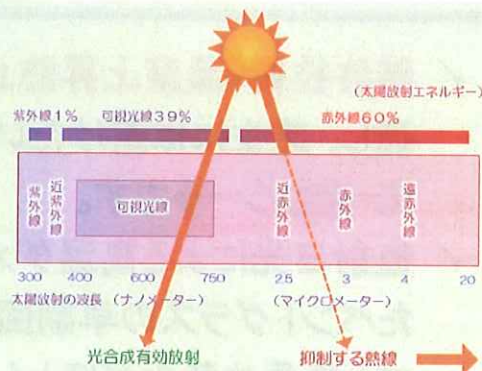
（太陽放射エネルギー）

紫外線１％　可視光線３９％　赤外線６０％

紫外線　近紫外線　可視光線　近赤外線　赤外線　遠赤外線

300　400　600　750　2.5　3　4　20

太陽放射の波長　（ナノメーター）　（マイクロメーター）

光合成有効放射　抑制する熱線